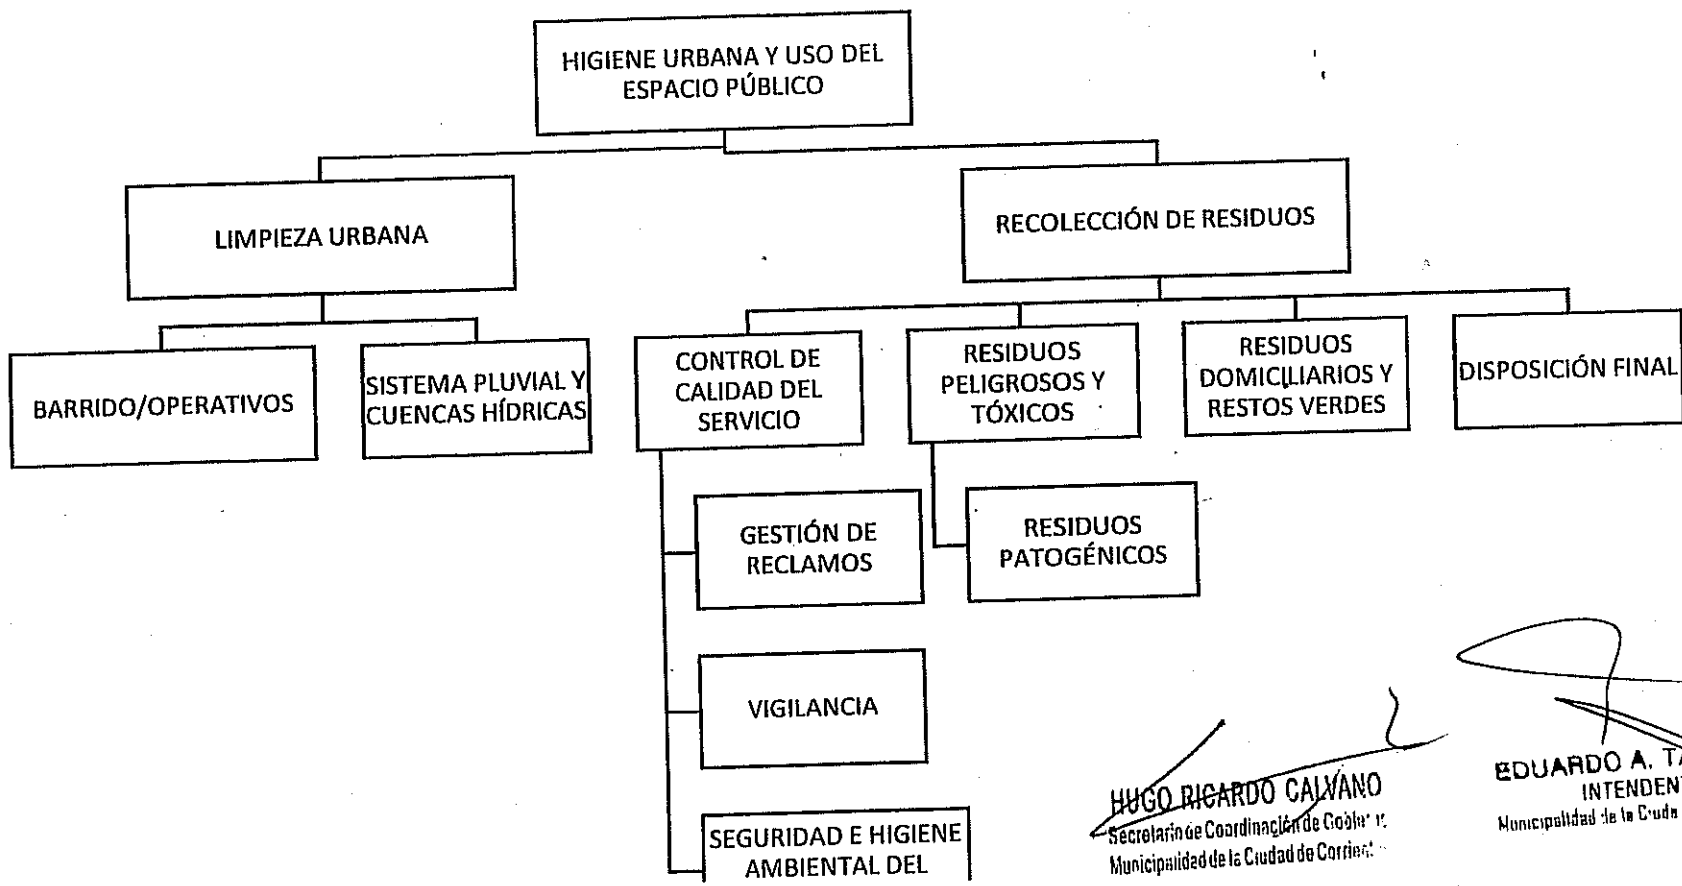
HIGIENE URBANA Y USO DEL ESPACIO PÚBLICO

LIMPIEZA URBANA

RECOLECCIÓN DE RESIDUOS

BARRIDO/OPERATIVOS

SISTEMA PLUVIAL Y CUENCAS HÍDRICAS

CONTROL DE CALIDAD DEL SERVICIO

RESIDUOS PELIGROSOS Y TÓXICOS

RESIDUOS DOMICILIARIOS Y RESTOS VERDES

DISPOSICIÓN FINAL

GESTIÓN DE RECLAMOS

RESIDUOS PATOGÉNICOS

VIGILANCIA

SEGURIDAD E HIGIENE AMBIENTAL DEL

HUGO RICARDO CALVANO
Secretario de Coordinación de Gobie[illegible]
Municipalidad de la Ciudad de Corrie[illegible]

EDUARDO A. T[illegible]
INTENDEN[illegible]
Municipalidad de la Ciuda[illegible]